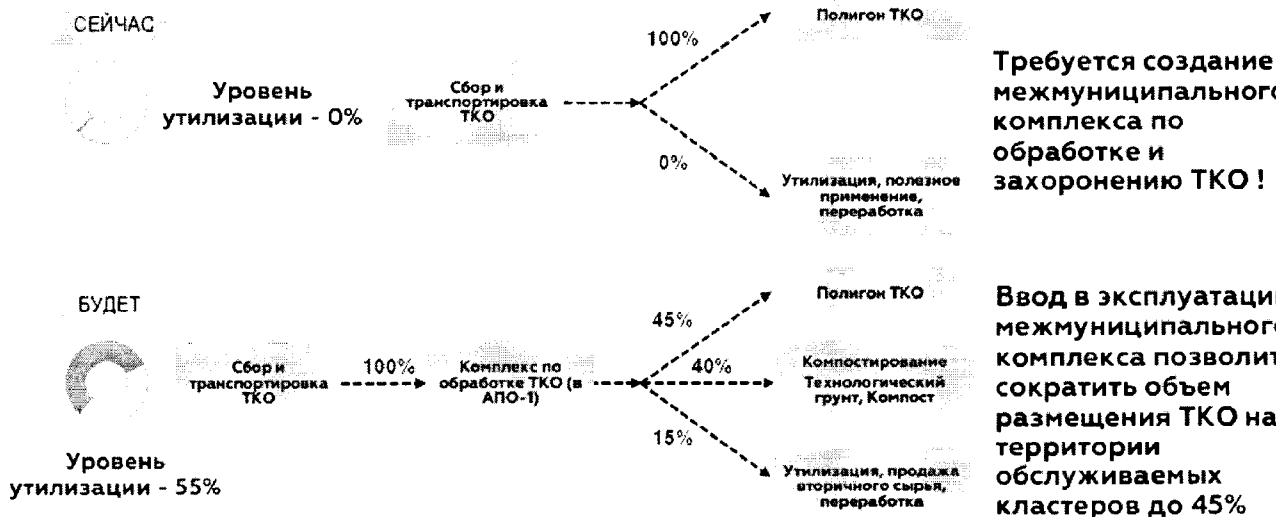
СЕЙЧАС

Уровень утилизации - 0%

Сбор и транспортировка ТКО

100%

Полигон ТКО

0%

Утилизация, полезное применение, переработка

Требуется создание межмуниципального комплекса по обработке и захоронению ТКО !

БУДЕТ

Сбор и транспортировка ТКО

100%

Комплекс по обработке ТКО (в АПО-1)

45%

Полигон ТКО

40%

Компостирование Технологический грунт, Компост

15%

Утилизация, продажа вторичного сырья, переработка

Уровень утилизации - 55%

Ввод в эксплуатаци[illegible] межмуниципального комплекса позволит сократить объем размещения ТКО на территории обслуживаемых кластеров до 45%